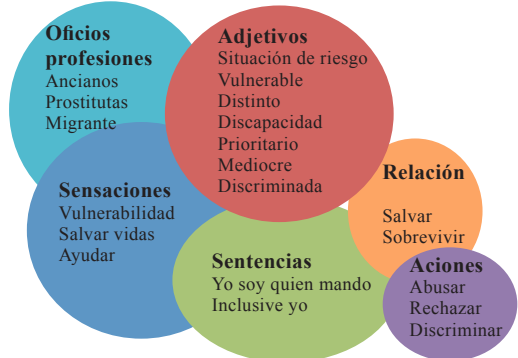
Oficios profesiones
Ancianos
Prostitutas
Migrante

Adjetivos
Situación de riesgo
Vulnerable
Distinto
Discapacidad
Prioritario
Mediocre
Discriminada

Sensaciones
Vulnerabilidad
Salvar vidas
Ayudar

Relación
Salvar
Sobrevivir

Sentencias
Yo soy quien mando
Inclusive yo

Aciones
Abusar
Rechazar
Discriminar